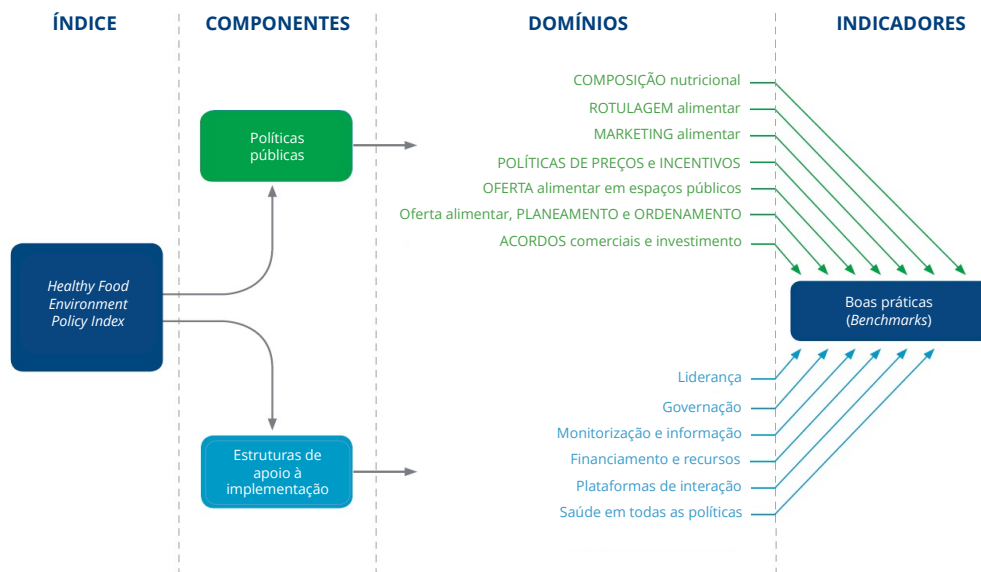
ÍNDICE

COMPONENTES

DOMÍNIOS

INDICADORES

Healthy Food Environment Policy Index

Políticas públicas

Estruturas de apoio à implementação

COMPOSIÇÃO nutricional

ROTULAGEM alimentar

MARKETING alimentar

POLÍTICAS DE PREÇOS e INCENTIVOS

OFERTA alimentar em espaços públicos

Oferta alimentar, PLANEAMENTO e ORDENAMENTO

ACORDOS comerciais e investimento

Liderança

Governação

Monitorização e informação

Financiamento e recursos

Plataformas de interação

Saúde em todas as políticas

Boas práticas (Benchmarks)